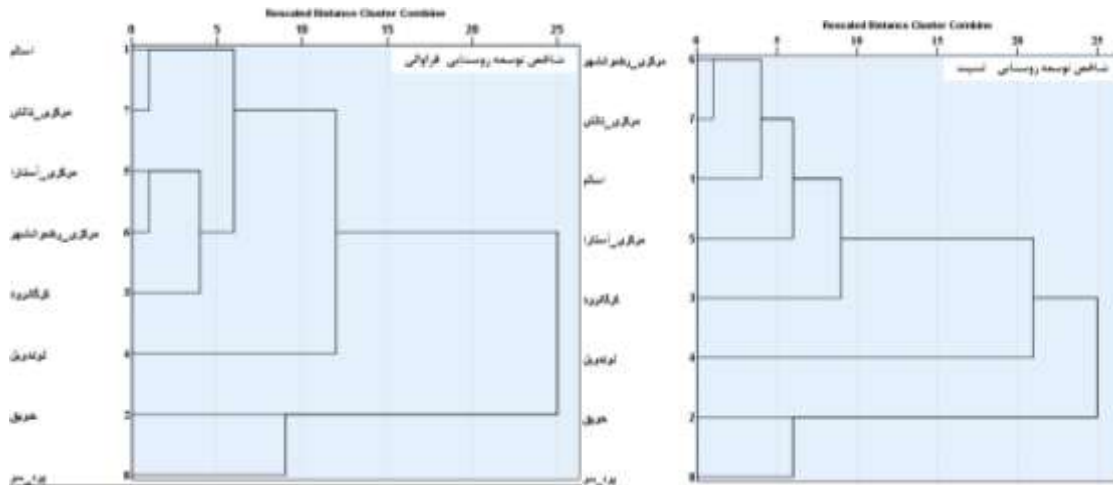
Rescaled Distance Cluster Combine

0 5 10 15 20 25

شاخص توسعه روستایی فراوانی

اسالم 1
مرکزی_تالش 7
مرکزی_آستارا 6
مرکزی_رضوانشهر 6
کرگانرود 3
لوندویل 4
حویق 2
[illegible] 8

Rescaled Distance Cluster Combine

0 5 10 15 20 25

شاخص توسعه روستایی نسبت

مرکزی_رضوانشهر 6
مرکزی_تالش 7
اسالم 1
مرکزی_آستارا 5
کرگانرود 3
لوندویل 4
حویق 2
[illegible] 8